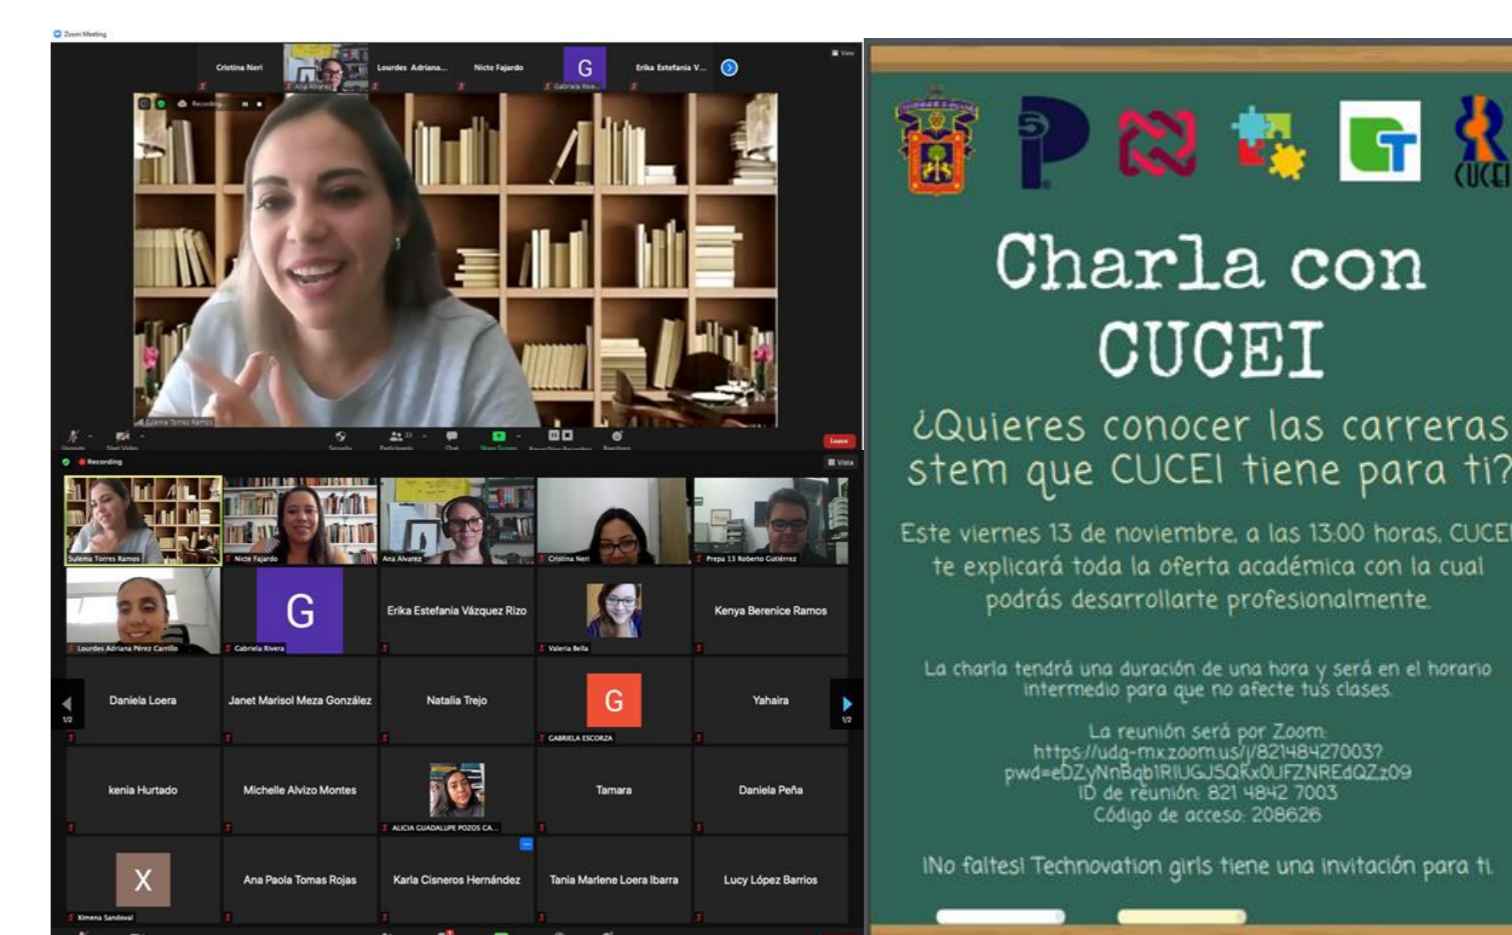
Zoom Meeting

Cristina Neri
Ana Alvarez
Lourdes Adriana...
Nicte Fajardo
G
Gabriela Rive...
Erika Estefania V...

View

Sulema Torres Ramos

Leave

Recording

Vista

Sulema Torres Ramos
Nicte Fajardo
Ana Alvarez
Cristina Neri
Prepa 13 Roberto Gutiérrez

Lourdes Adriana Pérez Carrillo
G
Gabriela Rivera
Erika Estefania Vázquez Rizo
Valeria Bella
Kenya Berenice Ramos

Daniela Loera
Janet Marisol Meza González
Natalia Trejo
G
GABRIELA ESCORZA
Yahaira

1/2
1/2

kenia Hurtado
Michelle Alvizo Montes
ALICIA GUADALUPE POZOS CA...
Tamara
Daniela Peña

X
Ximena Sandoval
Ana Paola Tomas Rojas
Karla Cisneros Hernández
Tania Marlene Loera Ibarra
Lucy López Barrios

Charla con CUCEI

¿Quieres conocer las carreras stem que CUCEI tiene para ti?

Este viernes 13 de noviembre, a las 13:00 horas, CUCEI te explicará toda la oferta académica con la cual podrás desarrollarte profesionalmente.

La charla tendrá una duración de una hora y será en el horario intermedio para que no afecte tus clases.

La reunión será por Zoom:
https://udg-mx.zoom.us/j/82148427003?pwd=eDZyNnBqb1RlUGJSQKx0UFZNREdQZz09
ID de reunión: 821 4842 7003
Código de acceso: 208626

¡No faltes! Technovation girls tiene una invitación para ti.